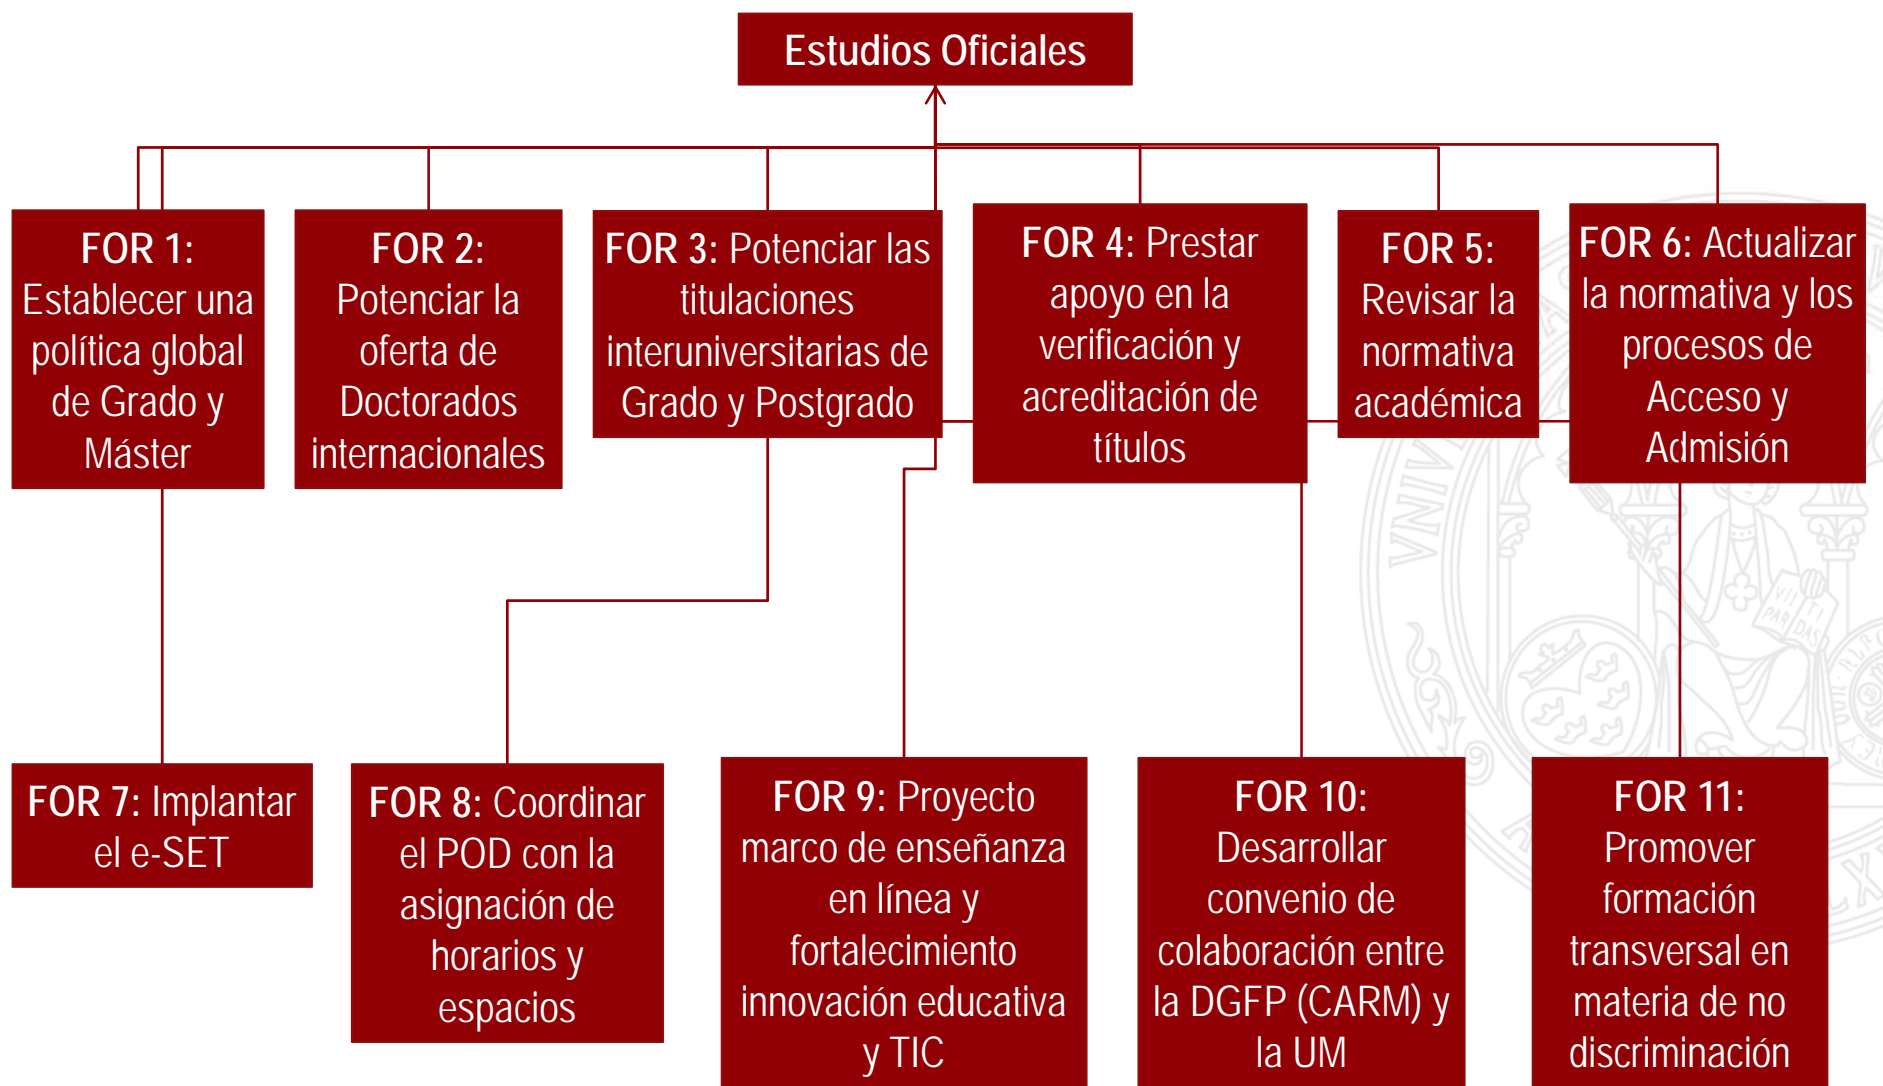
Estudios Oficiales

FOR 1: Establecer una política global de Grado y Máster

FOR 2: Potenciar la oferta de Doctorados internacionales

FOR 3: Potenciar las titulaciones interuniversitarias de Grado y Postgrado

FOR 4: Prestar apoyo en la verificación y acreditación de títulos

FOR 5: Revisar la normativa académica

FOR 6: Actualizar la normativa y los procesos de Acceso y Admisión

FOR 7: Implantar el e-SET

FOR 8: Coordinar el POD con la asignación de horarios y espacios

FOR 9: Proyecto marco de enseñanza en línea y fortalecimiento innovación educativa y TIC

FOR 10: Desarrollar convenio de colaboración entre la DGFP (CARM) y la UM

FOR 11: Promover formación transversal en materia de no discriminación